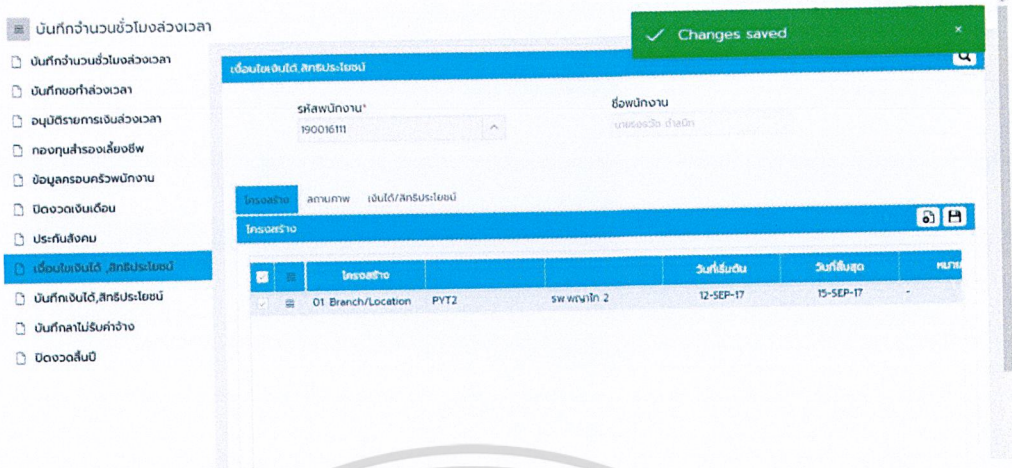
บันทึกจำนวนชั่วโมงล่วงเวลา

Changes saved ×

บันทึกจำนวนชั่วโมงล่วงเวลา
บันทึกขอทำล่วงเวลา
อนุมัติรายการเงินล่วงเวลา
กองทุนสำรองเลี้ยงชีพ
ข้อมูลครอบครัวพนักงาน
ปิดงวดเงินเดือน
ประกันสังคม
เงื่อนไขเงินได้ ,สิทธิประโยชน์
บันทึกเงินได้,สิทธิประโยชน์
บันทึกลาไม่รับค่าจ้าง
ปิดงวดสิ้นปี

เงื่อนไขเงินได้,สิทธิประโยชน์

รหัสพนักงาน*
190016111

ชื่อพนักงาน
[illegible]

โครงสร้าง สถานภาพ เงินได้/สิทธิประโยชน์

โครงสร้าง

| | | โครงสร้าง | | | วันที่เริ่มต้น | วันที่สิ้นสุด | หมาย |
|---|---|---|---|---|---|---|---|
| | | 01 Branch/Location | PYT2 | รพ.พญาไท 2 | 12-SEP-17 | 15-SEP-17 | - |